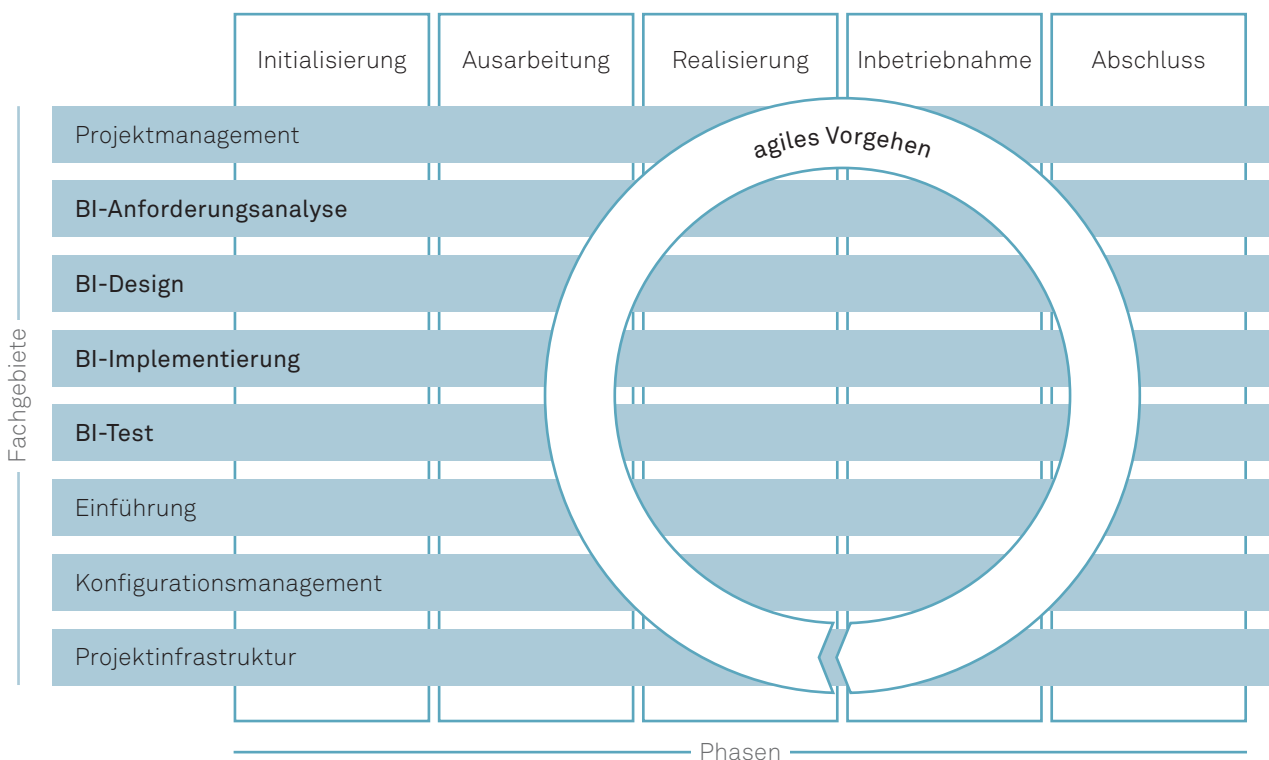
Initialisierung
Ausarbeitung
Realisierung
Inbetriebnahme
Abschluss

Fachgebiete

Projektmanagement
BI-Anforderungsanalyse
BI-Design
BI-Implementierung
BI-Test
Einführung
Konfigurationsmanagement
Projektinfrastruktur

agiles Vorgehen

Phasen